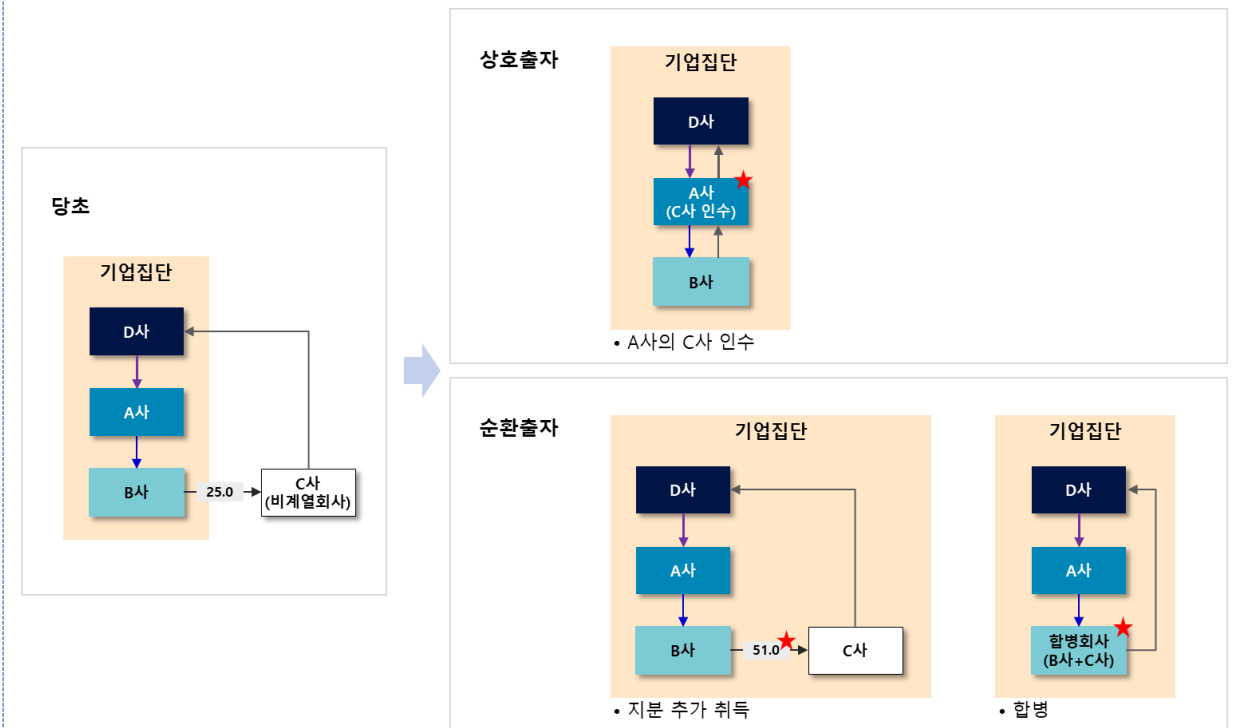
당초

기업집단

D사

A사

B사

25.0

C사
(비계열회사)

상호출자

기업집단

D사

A사
(C사 인수)

B사

• A사의 C사 인수

순환출자

기업집단

D사

A사

B사

51.0

C사

• 지분 추가 취득

기업집단

D사

A사

합병회사
(B사+C사)

• 합병